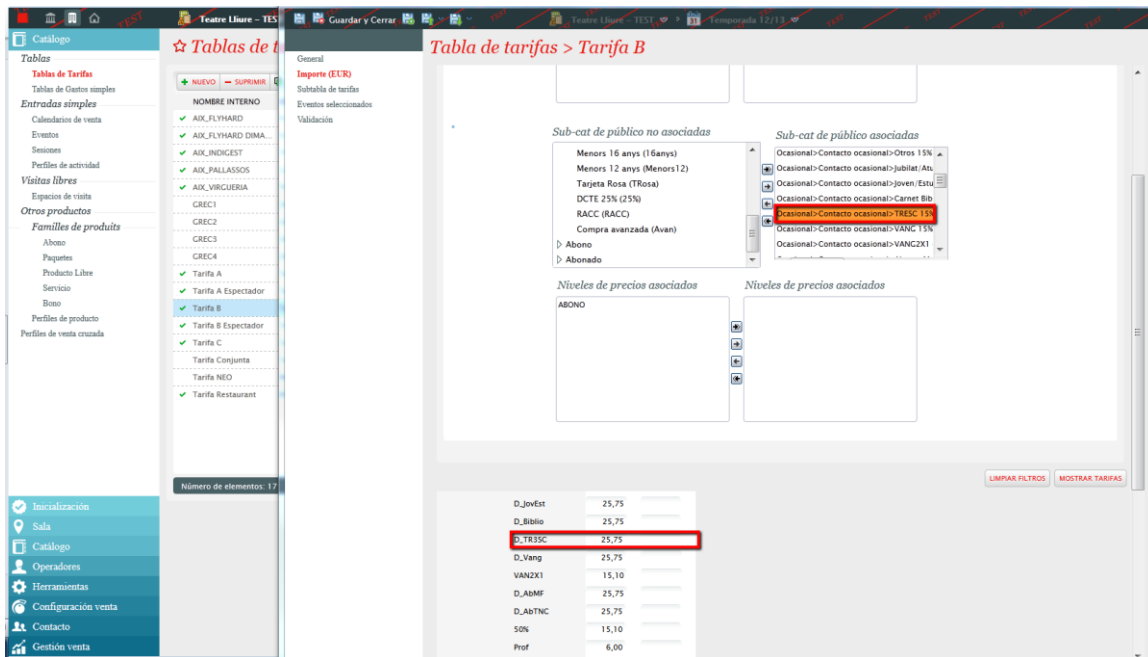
Teatre Lliure – TES
Guardar y Cerrar
Teatre Lliure – TEST
Temporada 12/13

Catálogo
Tablas
Tablas de Tarifas
Tablas de Gastos simples
Entradas simples
Calendarios de venta
Eventos
Sesiones
Perfiles de actividad
Visitas libres
Espacios de visita
Otros productos
Familles de produits
Abono
Paquetes
Producto Libre
Servicio
Bono
Perfiles de producto
Perfiles de venta cruzada

Inicialización
Sala
Catálogo
Operadores
Herramientas
Configuración venta
Contacto
Gestión venta

☆ Tablas de t

+ NUEVO – SUPRIMIR
NOMBRE INTERNO
AIX_FLYHARD
AIX_FLYHARD DIMA...
AIX_INDIGEST
AIX_PALLASSOS
AIX_VIRGUERIA
GREC1
GREC2
GREC3
GREC4
Tarifa A
Tarifa A Espectador
Tarifa B
Tarifa B Espectador
Tarifa C
Tarifa Conjunta
Tarifa NEO
Tarifa Restaurant
Número de elementos: 17

General
Importe (EUR)
Subtabla de tarifas
Eventos seleccionados
Validación

Tabla de tarifas > Tarifa B

Sub-cat de público no asociadas
Menors 16 anys (16anys)
Menors 12 anys (Menors12)
Tarjeta Rosa (TRosa)
DCTE 25% (25%)
RACC (RACC)
Compra avanzada (Avan)
Abono
Abonado

Sub-cat de público asociadas
Ocasional>Contacto ocasional>Otros 15%
Ocasional>Contacto ocasional>Jubilat/Atu
Ocasional>Contacto ocasional>Joven/Estu
Ocasional>Contacto ocasional>Carnet Bib
Ocasional>Contacto ocasional>TRESC 15%
Ocasional>Contacto ocasional>VANG 15%
Ocasional>Contacto ocasional>VANG2X1

Niveles de precios asociados
ABONO

Niveles de precios asociados

LIMPIAR FILTROS
MOSTRAR TARIFAS

| | |
|---|---|
| D_JovEst | 25,75 |
| D_Biblio | 25,75 |
| D_TR3SC | 25,75 |
| D_Vang | 25,75 |
| VAN2X1 | 15,10 |
| D_AbMF | 25,75 |
| D_AbTNC | 25,75 |
| 50% | 15,10 |
| Prof | 6,00 |